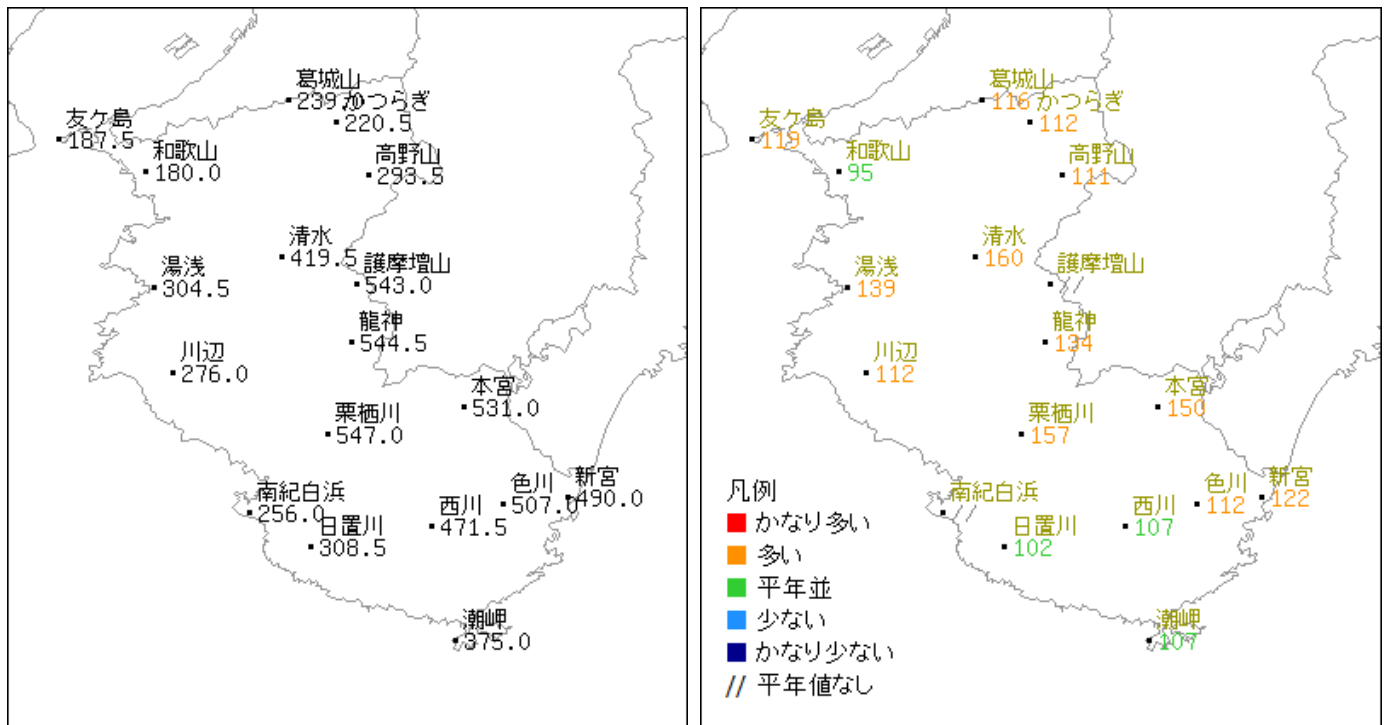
葛城山
239
かつらぎ
220.5
友ケ島
187.5
和歌山
180.0
高野山
293.5
清水
419.5
湯浅
304.5
護摩壇山
543.0
龍神
544.5
川辺
276.0
本宮
531.0
栗栖川
547.0
色川
507.0
新宮
490.0
南紀白浜
256.0
西川
471.5
日置川
308.5
潮岬
375.0

葛城山
116
かつらぎ
112
友ケ島
115
和歌山
95
高野山
111
清水
160
湯浅
139
護摩壇山
//
龍神
134
川辺
112
本宮
150
栗栖川
157
色川
112
新宮
122
南紀白浜
//
西川
107
日置川
102
潮岬
107

凡例
かなり多い
多い
平年並
少ない
かなり少ない
// 平年値なし